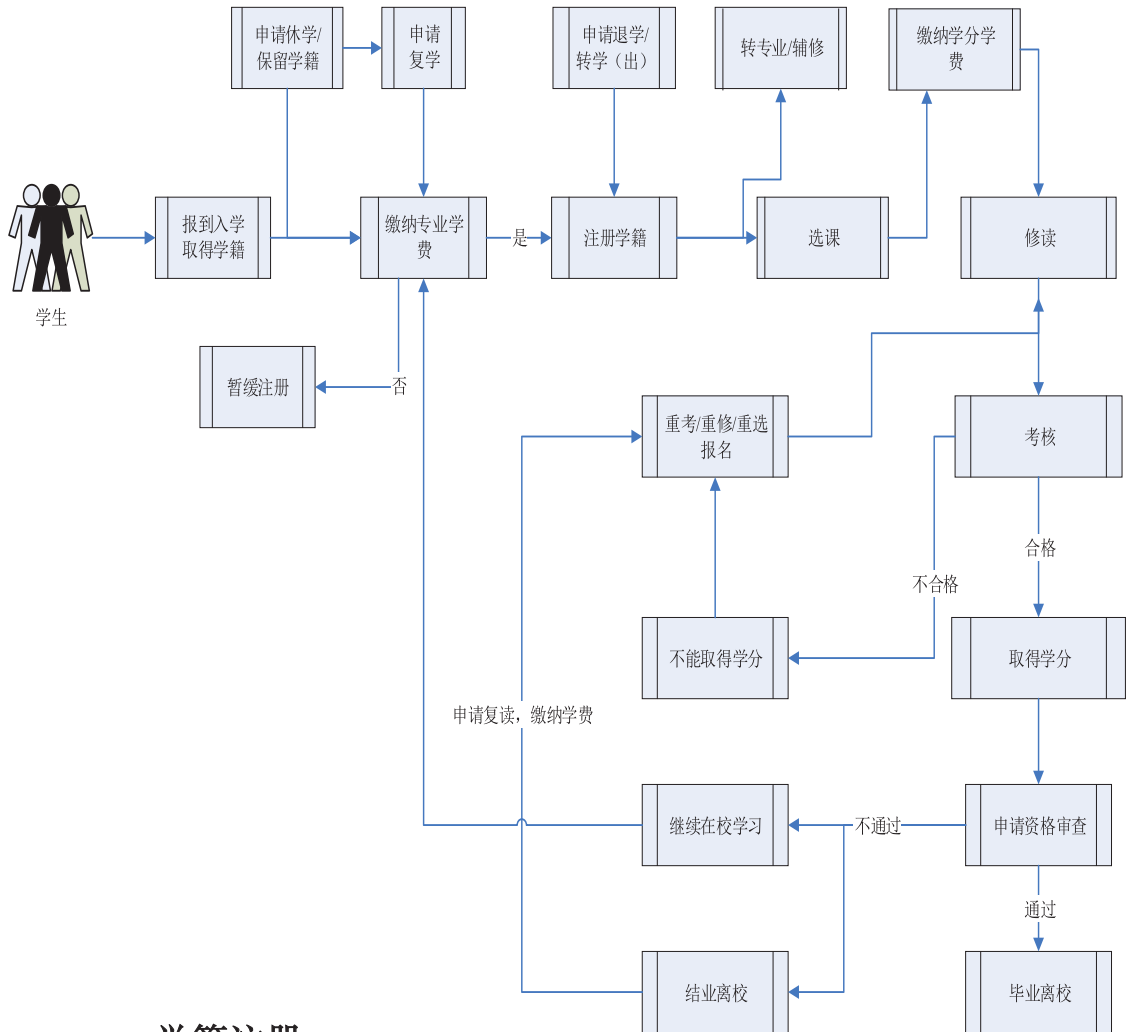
申请休学/保留学籍

申请复学

申请退学/转学（出）

转专业/辅修

缴纳学分学费

学生

报到入学取得学籍

缴纳专业学费

是

注册学籍

选课

修读

暂缓注册

否

重考/重修/重选报名

考核

合格

不合格

不能取得学分

取得学分

申请复读，缴纳学费

继续在校学习

不通过

申请资格审查

通过

结业离校

毕业离校

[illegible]